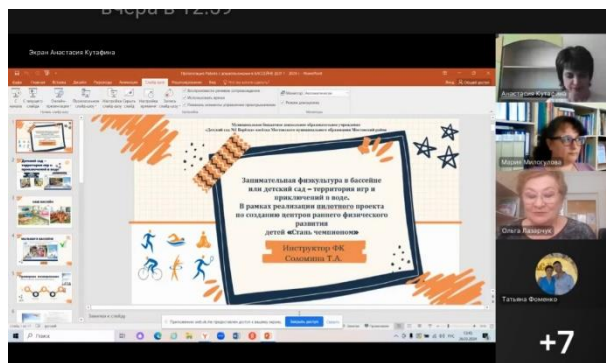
Вчера в 12:39

Экран Анастасия Кутафина

Занимательная физкультура в бассейне или детский сад – территория игр и приключений в воде.
В рамках реализации пилотного проекта по созданию центров раннего физического развития детей «Стань чемпионом»

Инструктор ФК
Соломина Т.А.

Анастасия Кутафина

Мария Милогулова

Ольга Лазарчук

Татьяна Фоменко

+7